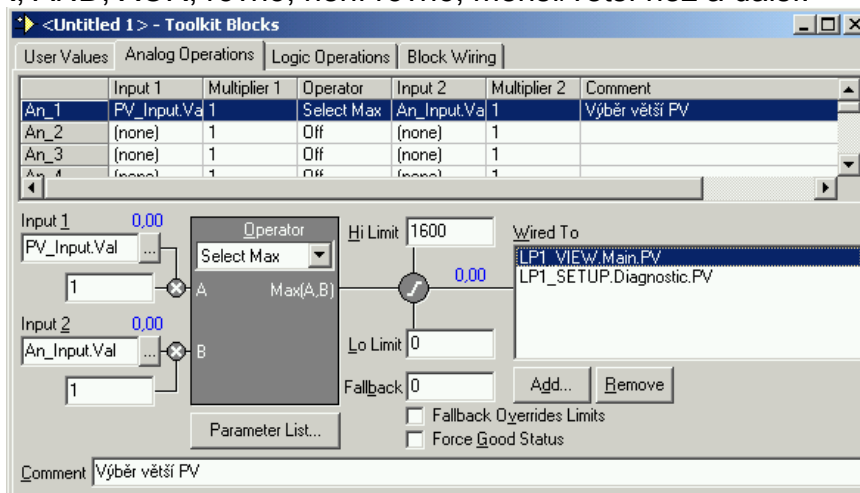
<Untitled 1> - Toolkit Blocks

User Values | Analog Operations | Logic Operations | Block Wiring

| | Input 1 | Multiplier 1 | Operator | Input 2 | Multiplier 2 | Comment |
|---|---|---|---|---|---|---|
| An_1 | PV_Input.Val | 1 | Select Max | An_Input.Val | 1 | Výběr větší PV |
| An_2 | (none) | 1 | Off | (none) | 1 | |
| An_3 | (none) | 1 | Off | (none) | 1 | |

Input 1 0,00
PV_Input.Val ...
1
A
Input 2 0,00
An_Input.Val ...
1
B

Operator
Select Max
Max(A,B)

Hi Limit 1600
0,00
Lo Limit 0
Fallback 0

Wired To
LP1_VIEW.Main.PV
LP1_SETUP.Diagnostic.PV

Add... Remove

Parameter List...
Fallback Overrides Limits
Force Good Status

Comment Výběr větší PV